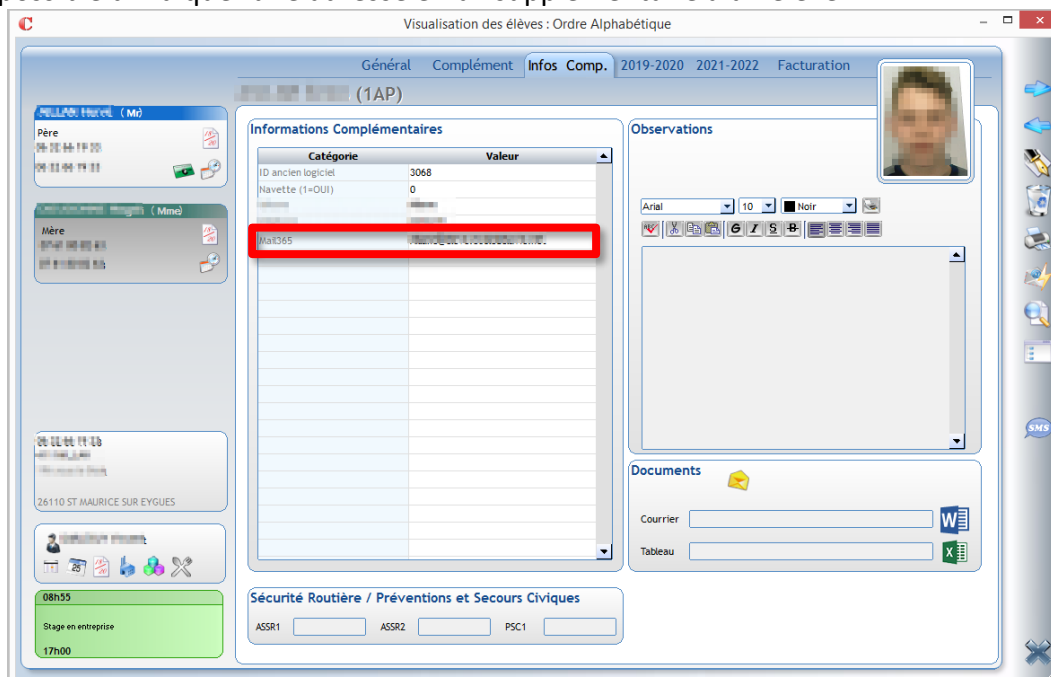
Visualisation des élèves : Ordre Alphabétique

Général Complément Infos Comp. 2019-2020 2021-2022 Facturation

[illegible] (1AP)

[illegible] (Mr)
Père
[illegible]
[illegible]

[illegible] (Mme)
Mère
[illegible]
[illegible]

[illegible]
26110 ST MAURICE SUR EYGUES

08h55
Stage en entreprise
17h00

Informations Complémentaires

| Catégorie | Valeur |
|---|---|
| ID ancien logiciel | 3068 |
| Navette (1=OUI) | 0 |
| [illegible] | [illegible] |
| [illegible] | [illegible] |
| Mail365 | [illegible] |

Observations

Arial 10 Noir

Documents

Courrier

Tableau

Sécurité Routière / Préventions et Secours Civiques

ASSR1 ASSR2 PSC1

SMS